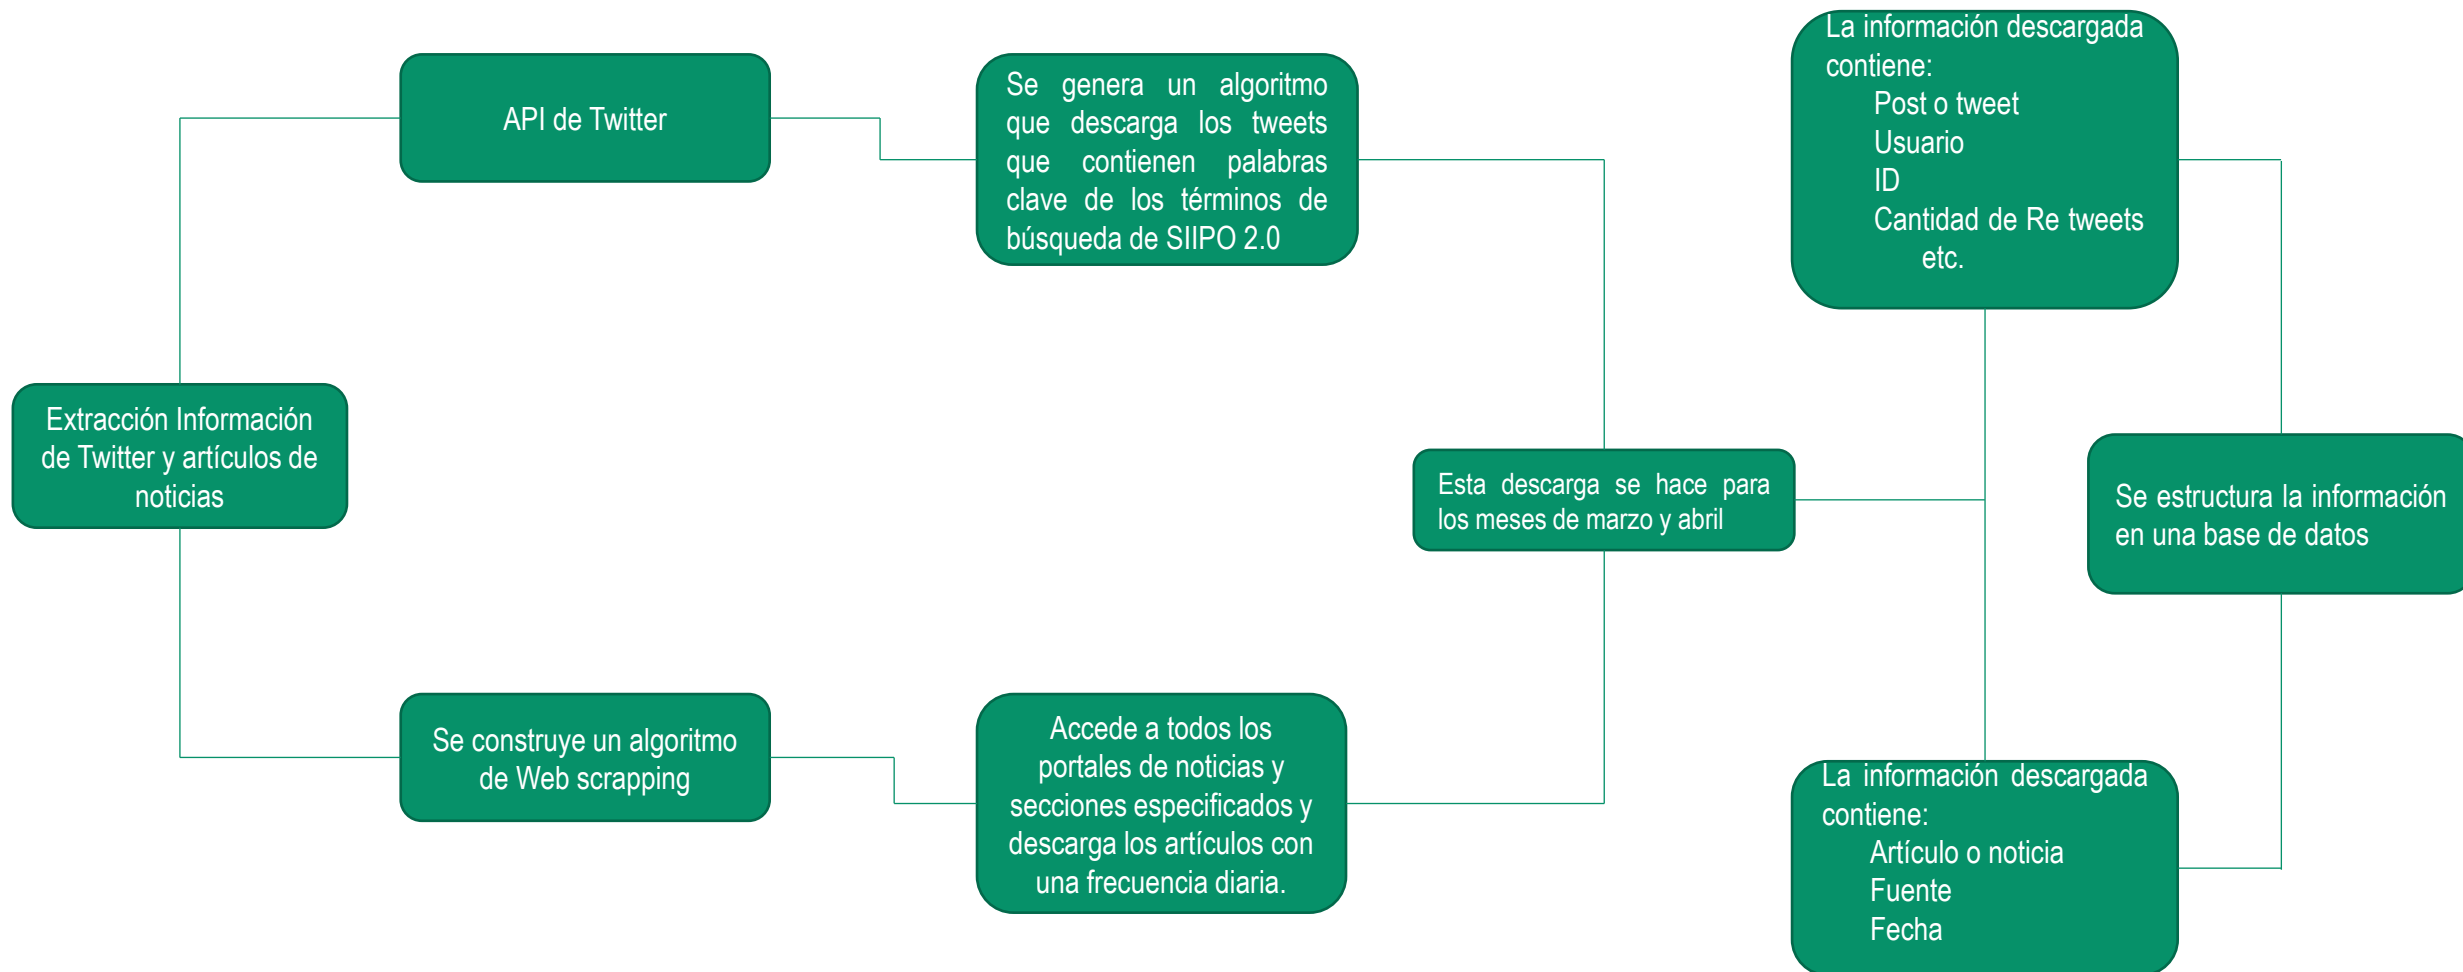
Extracción Información de Twitter y artículos de noticias

API de Twitter

Se genera un algoritmo que descarga los tweets que contienen palabras clave de los términos de búsqueda de SIIPO 2.0

Se construye un algoritmo de Web scrapping

Accede a todos los portales de noticias y secciones especificados y descarga los artículos con una frecuencia diaria.

Esta descarga se hace para los meses de marzo y abril

La información descargada contiene:
Post o tweet
Usuario
ID
Cantidad de Re tweets
etc.

La información descargada contiene:
Artículo o noticia
Fuente
Fecha

Se estructura la información en una base de datos